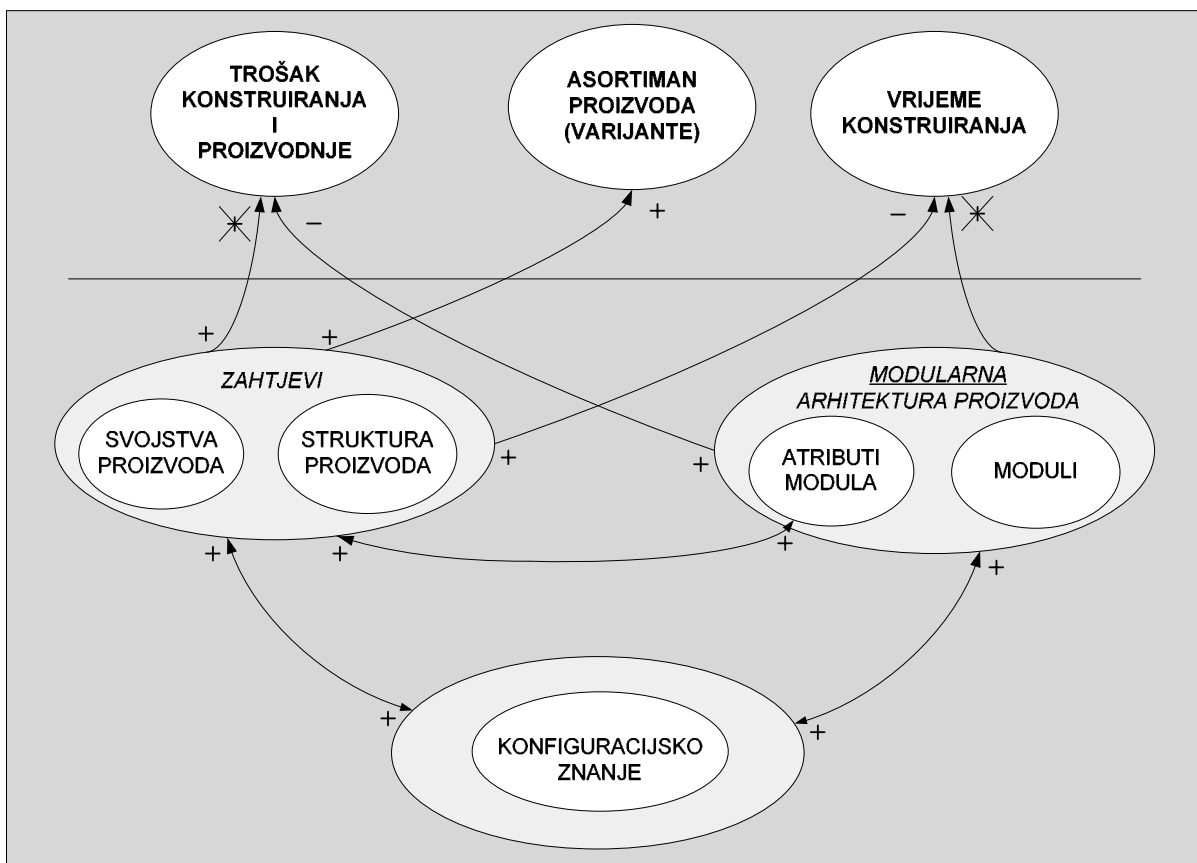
TROŠAK KONSTRUIRANJA I PROIZVODNJE

ASORTIMAN PROIZVODA (VARIJANTE)

VRIJEME KONSTRUIRANJA

−

+

−

+

+

ZAHTJEVI

SVOJSTVA PROIZVODA

STRUKTURA PROIZVODA

+

+

MODULARNA ARHITEKTURA PROIZVODA

ATRIBUTI MODULA

MODULI

+

+

+

+

+

KONFIGURACIJSKO ZNANJE

+